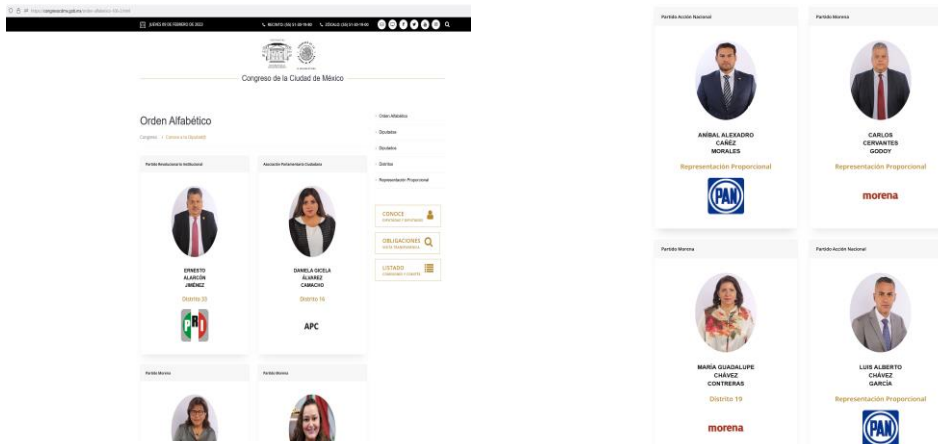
https://congresocdmx.gob.mx/orden-alfabetico-106-2.html

JUEVES 09 DE FEBRERO DE 2023

Congreso de la Ciudad de México

Orden Alfabético

Congreso | Conoce a tu Diputado

Orden Alfabético
Diputados
Diputadas
Distrito
Representación Proporcional

CONOCE
OBLIGACIONES
LISTADO

Partido Revolucionario Institucional

ERNESTO ALARCÓN JIMÉNEZ

Distrito 20

PRI

Asociación Parlamentaria Ciudadana

DANIELA GICELA ÁLVAREZ CAMACHO

Distrito 16

APC

Partido Morena

Partido Morena

Partido Acción Nacional

ANÍBAL ALEXANDRO CAÑÉZ MORALES

Representación Proporcional

PAN

Partido Morena

CARLOS CERVANTES GODOY

Representación Proporcional

morena

Partido Morena

MARÍA GUADALUPE CHÁVEZ CONTRERAS

Distrito 19

morena

Partido Acción Nacional

LUIS ALBERTO CHÁVEZ GARCÍA

Representación Proporcional

PAN